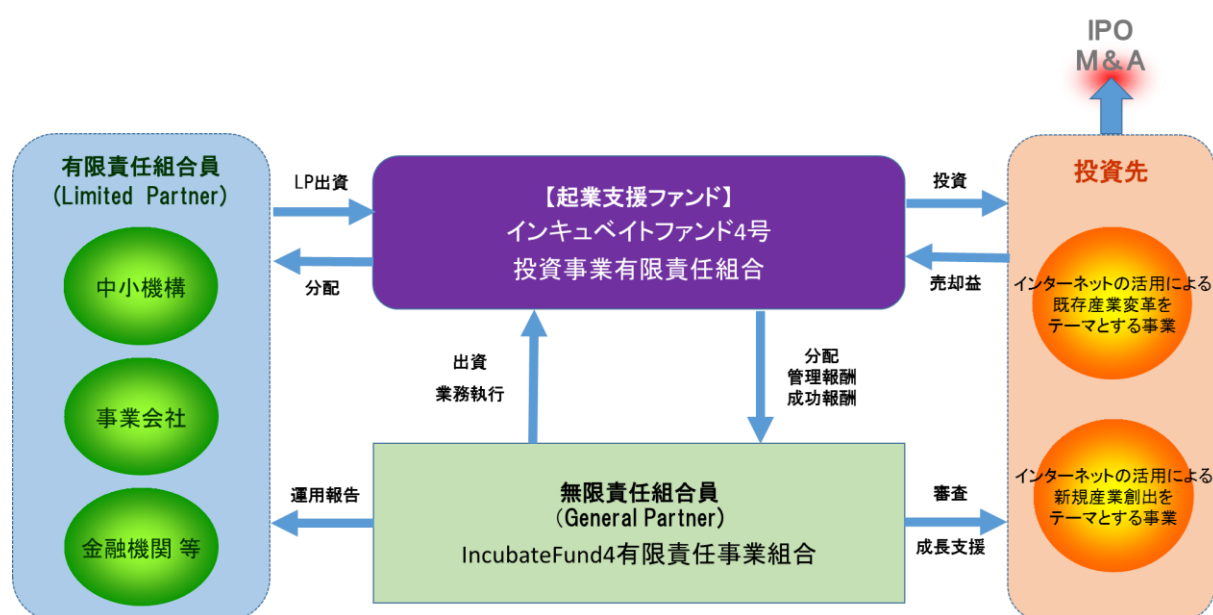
IPO
M＆A

有限責任組合員
(Limited Partner)

中小機構

事業会社

金融機関 等

LP出資

分配

【起業支援ファンド】
インキュベイトファンド4号
投資事業有限責任組合

投資

売却益

投資先

インターネットの活用による既存産業変革をテーマとする事業

インターネットの活用による新規産業創出をテーマとする事業

出資
業務執行

分配
管理報酬
成功報酬

運用報告

無限責任組合員
(General Partner)
IncubateFund4有限責任事業組合

審査

成長支援